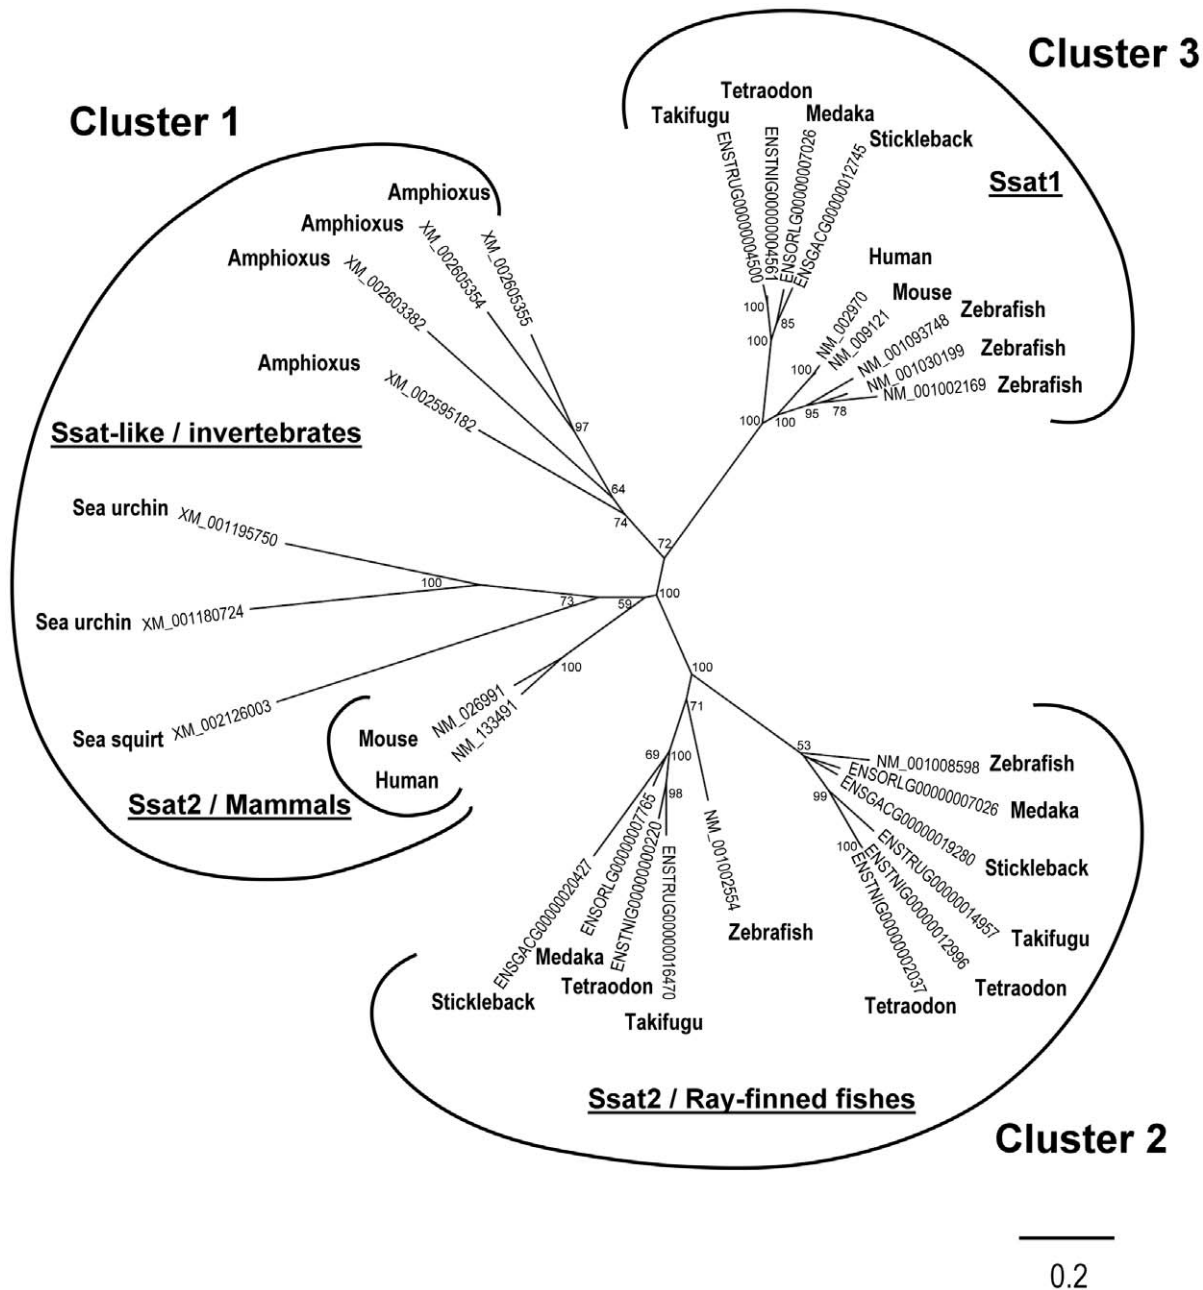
Cluster 3

Cluster 1

Tetraodon
Takifugu
Medaka
Stickleback
ENSTRUG00000004500
ENSTNIG00000004561
ENSORLG00000007026
ENSGACG00000012745
Ssat1

Amphioxus
Amphioxus
Amphioxus
XM_002605354
XM_002605355
XM_002603382

Human
Mouse
Zebrafish
Zebrafish
Zebrafish
NM_002970
NM_009121
NM_001093748
NM_001030199
NM_001002169
100
85
100
100
95
78
100
100

Amphioxus
XM_002595182
97
64
74
72

Ssat-like / invertebrates

Sea urchin
XM_001195750
100
Sea urchin
XM_001180724
73
59
100

Sea squirt
XM_002126003
100
NM_026991
NM_133491
Mouse
Human
100

Ssat2 / Mammals

71
69
100
98
53
99
100
NM_001008598
Zebrafish
ENSORLG00000007026
Medaka
ENSGACG00000019280
Stickleback
ENSTRUG00000014957
Takifugu
ENSTNIG00000012996
Tetraodon
ENSTNIG00000002037
Tetraodon

ENSGACG00000020427
ENSORLG00000007765
ENSTNIG00000000220
ENSTRUG00000016470
NM_001002554
Zebrafish
Medaka
Stickleback
Tetraodon
Takifugu

Ssat2 / Ray-finned fishes

Cluster 2

0.2